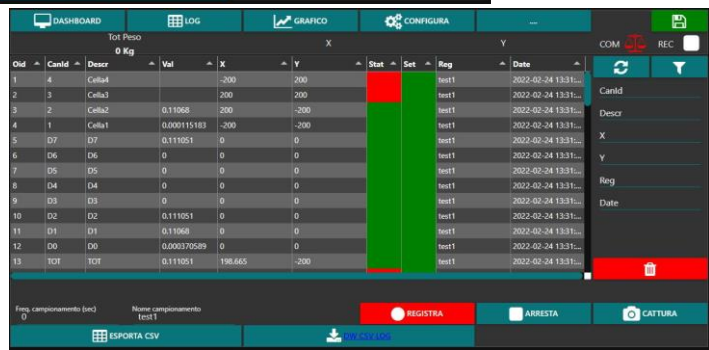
DASHBOARD LOG GRAFICO CONFIGURA ...

Tot Peso
0 Kg

X

Y

COM REC

| Oid | CanId | Descr | Val | X | Y | Stat | Set | Reg | Date |
|---|---|---|---|---|---|---|---|---|---|
| 1 | 4 | Cella4 | | -200 | 200 | | | test1 | 2022-02-24 13:31:... |
| 2 | 3 | Cella3 | | 200 | 200 | | | test1 | 2022-02-24 13:31:... |
| 3 | 2 | Cella2 | 0.11068 | 200 | -200 | | | test1 | 2022-02-24 13:31:... |
| 4 | 1 | Cella1 | 0.000115183 | -200 | -200 | | | test1 | 2022-02-24 13:31:... |
| 5 | D7 | D7 | 0.111051 | 0 | 0 | | | test1 | 2022-02-24 13:31:... |
| 6 | D6 | D6 | 0 | 0 | 0 | | | test1 | 2022-02-24 13:31:... |
| 7 | D5 | D5 | 0 | 0 | 0 | | | test1 | 2022-02-24 13:31:... |
| 8 | D4 | D4 | 0 | 0 | 0 | | | test1 | 2022-02-24 13:31:... |
| 9 | D3 | D3 | 0 | 0 | 0 | | | test1 | 2022-02-24 13:31:... |
| 10 | D2 | D2 | 0.111051 | 0 | 0 | | | test1 | 2022-02-24 13:31:... |
| 11 | D1 | D1 | 0.11068 | 0 | 0 | | | test1 | 2022-02-24 13:31:... |
| 12 | D0 | D0 | 0.000370589 | 0 | 0 | | | test1 | 2022-02-24 13:31:... |
| 13 | TOT | TOT | 0.111051 | 198.665 | -200 | | | test1 | 2022-02-24 13:31:... |

CanId
Descr
X
Y
Reg
Date

Freq. campionamento (sec)
0

Nome campionamento
test1

REGISTRA ARRESTA CATTURA

ESPORTA CSV

DW CSV LOG